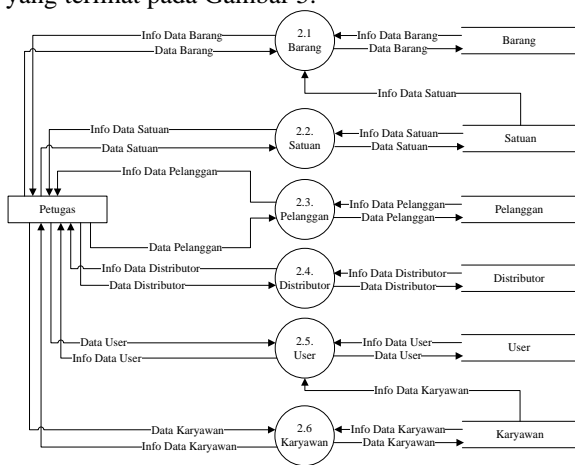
yang terlihat pada Gambar 3.

Info Data Barang
Data Barang
2.1 Barang
Info Data Barang
Data Barang
Barang
Info Data Satuan
Info Data Satuan
Data Satuan
2.2. Satuan
Info Data Satuan
Data Satuan
Satuan
Info Data Pelanggan
Petugas
Data Pelanggan
2.3. Pelanggan
Info Data Pelanggan
Data Pelanggan
Pelanggan
Info Data Distributor
Data Distributor
2.4. Distributor
Info Data Distributor
Data Distributor
Distributor
Data User
Info Data User
2.5. User
Info Data User
Data User
User
Info Data Karyawan
Data Karyawan
Info Data Karyawan
2.6 Karyawan
Info Data Karyawan
Data Karyawan
Karyawan